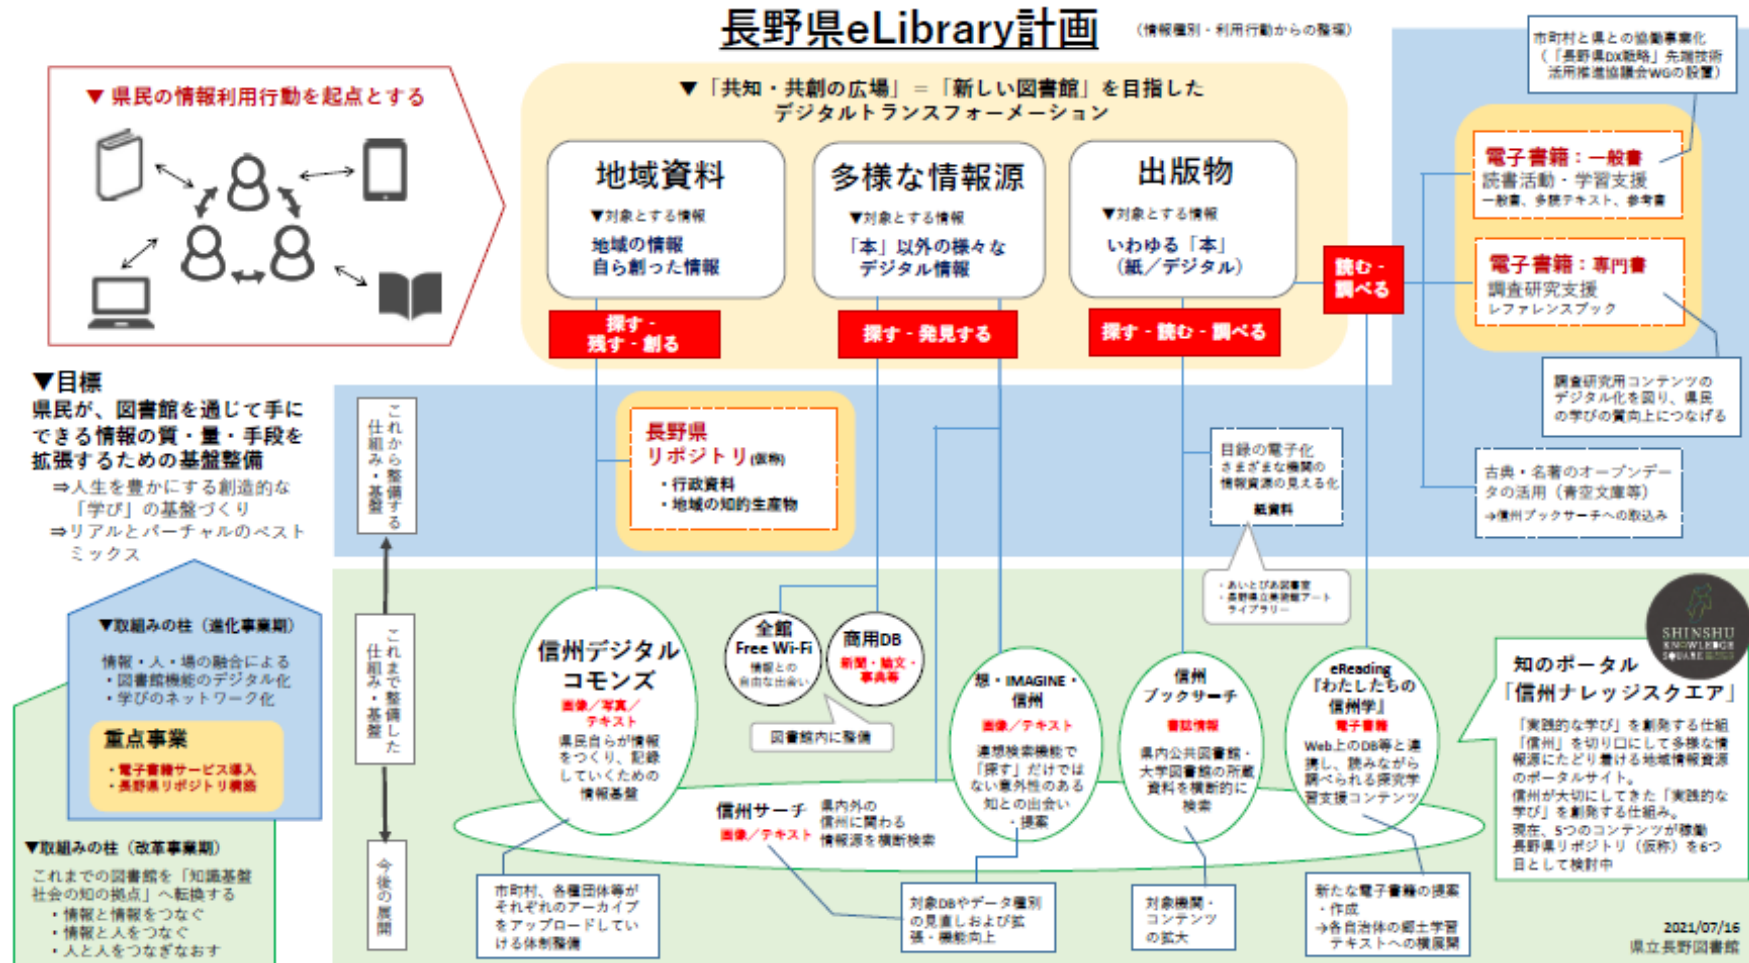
長野県eLibrary計画

（情報種別・利用行動からの整理）

市町村と県との協働事業化（「長野県DX戦略」先端技術活用推進協議会WGの設置）

▼県民の情報利用行動を起点とする

▼「共知・共創の広場」＝「新しい図書館」を目指したデジタルトランスフォーメーション

地域資料
▼対象とする情報
地域の情報
自ら創った情報

多様な情報源
▼対象とする情報
「本」以外の様々な
デジタル情報

出版物
▼対象とする情報
いわゆる「本」
（紙／デジタル）

探す・残す・創る

探す・発見する

探す・読む・調べる

読む・調べる

電子書籍：一般書
読書活動・学習支援
一般書、多読テキスト、参考書

電子書籍：専門書
調査研究支援
レファレンスブック

調査研究用コンテンツのデジタル化を図り、県民の学びの質向上につなげる

古典・名著のオープンデータの活用（青空文庫等）
→信州ブックサーチへの取込み

▼目標
県民が、図書館を通じて手にできる情報の質・量・手段を拡張するための基盤整備
⇒人生を豊かにする創造的な「学び」の基盤づくり
⇒リアルとバーチャルのベストミックス

これから整備する仕組み・基盤

長野県リポジトリ(仮称)
・行政資料
・地域の知的生産物

目録の電子化
さまざまな機関の情報資源の見える化
紙資料

・あいとぴあ図書室
・長野県立美術館アートライブラリー

▼取組みの柱（進化事業期）
情報・人・場の融合による
・図書館機能のデジタル化
・学びのネットワーク化

重点事業
・電子書籍サービス導入
・長野県リポジトリ構築

▼取組みの柱（改革事業期）
これまでの図書館を「知識基盤社会の知の拠点」へ転換する
・情報と情報をつなぐ
・情報と人をつなぐ
・人と人をつなぎなおす

これまで整備した仕組み・基盤

今後の展開

信州デジタルコモンズ
画像／写真／テキスト
県民自らが情報をつくり、記録していくための情報基盤

全館 Free Wi-Fi
情報との自由な出会い

商用DB
新聞・論文・事典等

図書館内に整備

想・IMAGINE・信州
画像／テキスト
連想検索機能で「探す」だけではない意外性のある知との出会い・提案

信州ブックサーチ
書誌情報
県内公共図書館・大学図書館の所蔵資料を横断的に検索

eReading『わたしたちの信州学』
電子書籍
Web上のDB等と連携し、読みながら調べられる探究学習支援コンテンツ

信州サーチ
画像／テキスト
県内外の信州に関わる情報源を横断検索

SHINSHU KNOWLEDGE SQUARE

知のポータル
「信州ナレッジスクエア」
「実践的な学び」を創発する仕組
「信州」を切り口にして多様な情報源にたどり着ける地域情報資源のポータルサイト。
信州が大切にしてきた「実践的な学び」を創発する仕組み。
現在、5つのコンテンツが稼働
長野県リポジトリ（仮称）を6つ目として検討中

市町村、各種団体等がそれぞれのアーカイブをアップロードしていける体制整備

対象DBやデータ種別の見直しおよび拡張・機能向上

対象機関・コンテンツの拡大

新たな電子書籍の提案・作成
→各自治体の郷土学習テキストへの横展開

2021/07/16
県立長野図書館